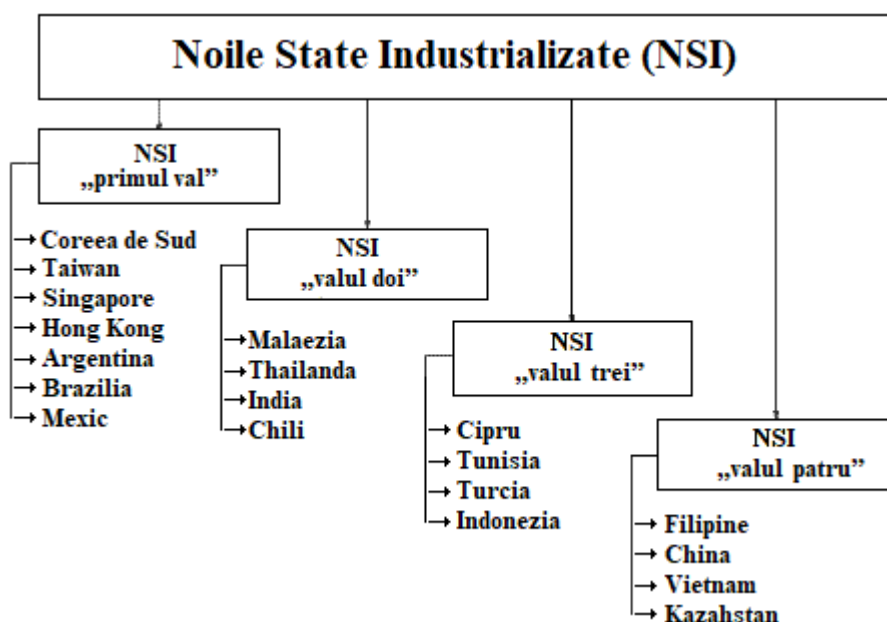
Noile State Industrializate (NSI)

NSI
„primul val”

→ Coreea de Sud
→ Taiwan
→ Singapore
→ Hong Kong
→ Argentina
→ Brazilia
→ Mexic

NSI
„valul doi”

→ Malaezia
→ Thailanda
→ India
→ Chili

NSI
„valul trei”

→ Cipru
→ Tunisia
→ Turcia
→ Indonezia

NSI
„valul patru”

→ Filipine
→ China
→ Vietnam
→ Kazahstan